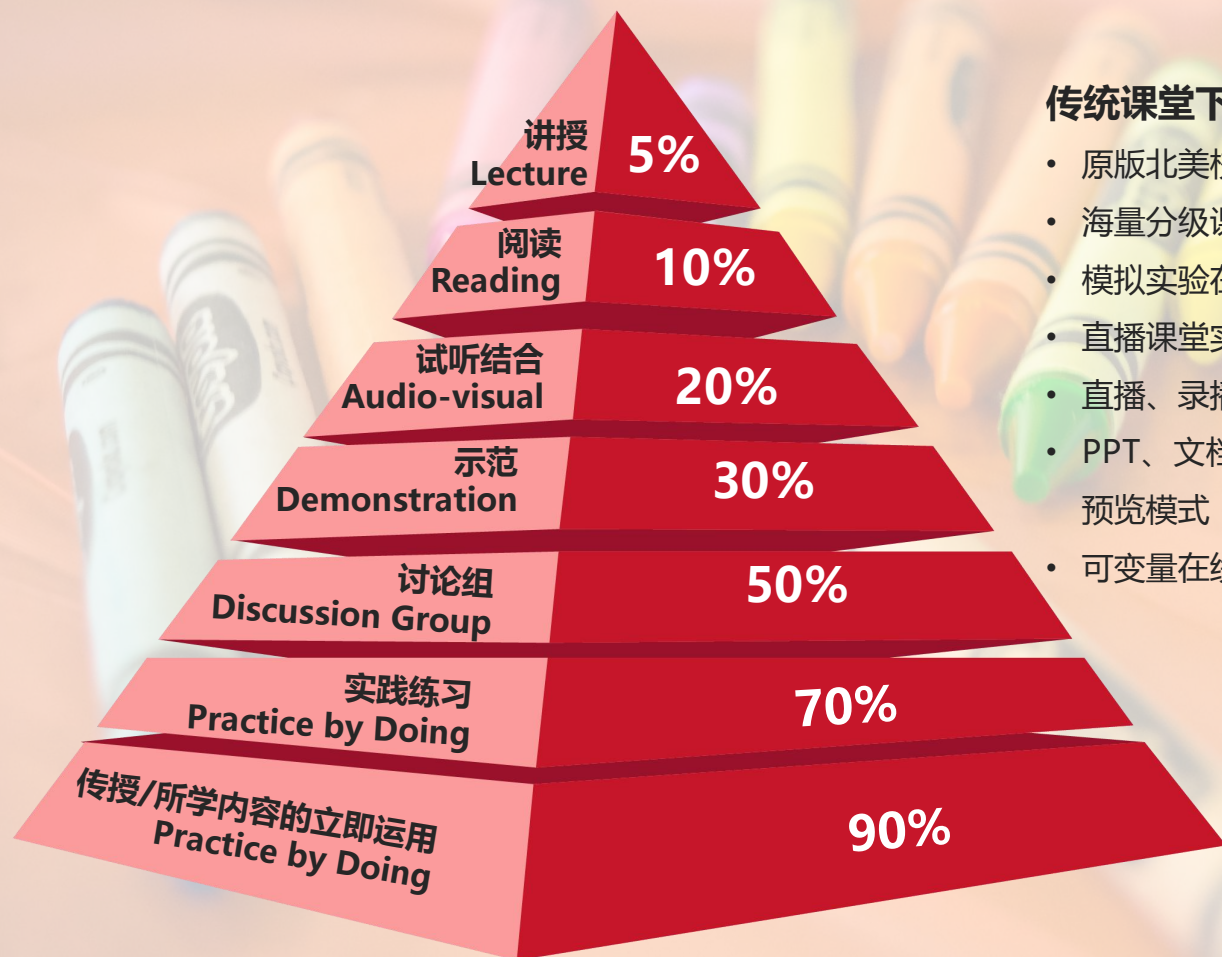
讲授
Lecture
5%

阅读
Reading
10%

试听结合
Audio-visual
20%

示范
Demonstration
30%

讨论组
Discussion Group
50%

实践练习
Practice by Doing
70%

传授/所学内容的立即运用
Practice by Doing
90%

传统课堂下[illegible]

• 原版北美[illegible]
• 海量分级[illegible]
• 模拟实验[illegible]
• 直播课堂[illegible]
• 直播、录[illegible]
• PPT、文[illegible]
预览模式
• 可变量在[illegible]